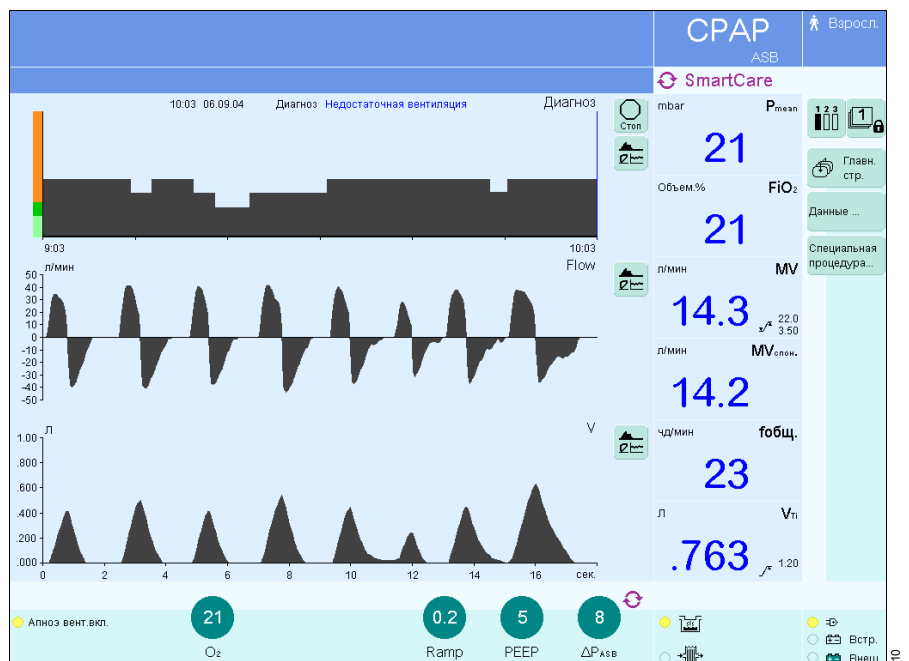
CPAP
ASB
Взросл.
SmartCare

10:03 06.09.04 Диагноз Недостаточная вентиляция
Диагноз
Стоп
9:03
10:03

л/мин
Flow
50
40
30
20
10
0
-10
-20
-30
-40
-50

л
V
1.00
.800
.600
.400
.200
.000
0
2
4
6
8
10
12
14
16
сек.

mbar $P_{mean}$
21
Объем.% $FiO_2$
21
л/мин MV
14.3
22.0
3.50
л/мин $MV_{спон.}$
14.2
чд/мин fобщ.
23
л $V_{Ti}$
.763
1.20

1 2 3
1
Главн. стр.
Данные ...
Специальная процедура...

Апноэ вент.вкл.
21
$O_2$
0.2
Ramp
5
PEEP
8
$\Delta P_{ASB}$
Встр.
Внеш.
10